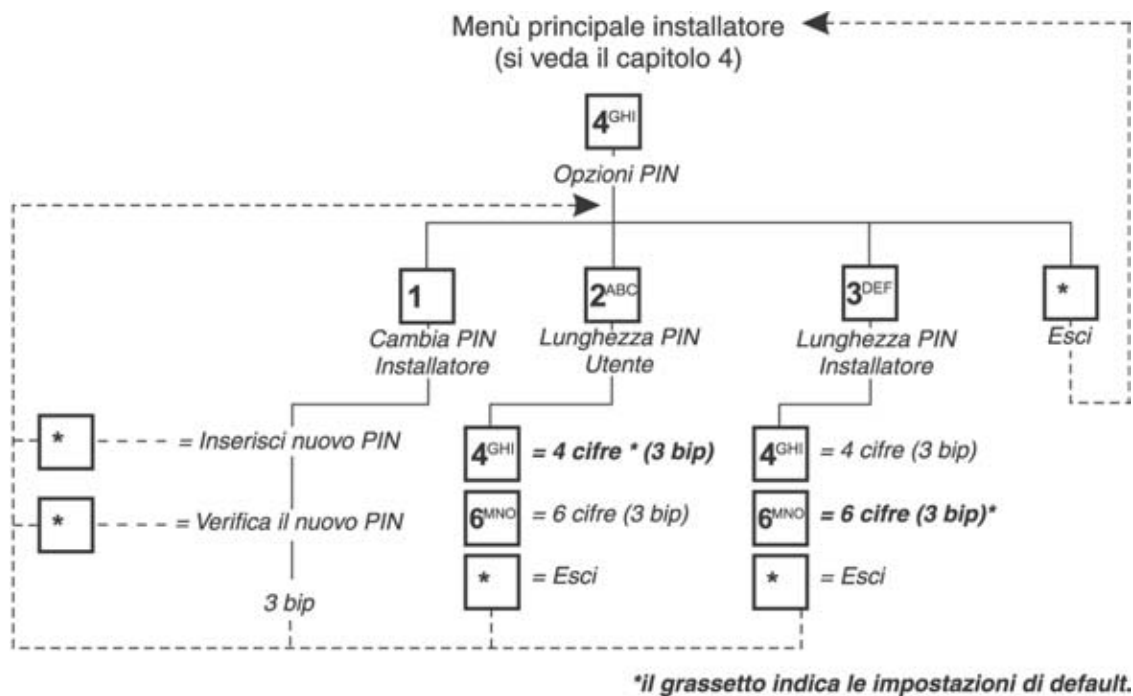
Menù principale installatore
(si veda il capitolo 4)

4GHI
Opzioni PIN

1
Cambia PIN Installatore

2ABC
Lunghezza PIN Utente

3DEF
Lunghezza PIN Installatore

*
Esci

* = Inserisci nuovo PIN

* = Verifica il nuovo PIN

3 bip

4GHI = 4 cifre * (3 bip)

6MNO = 6 cifre (3 bip)

* = Esci

4GHI = 4 cifre (3 bip)

6MNO = 6 cifre (3 bip)*

* = Esci

*il grassetto indica le impostazioni di default.